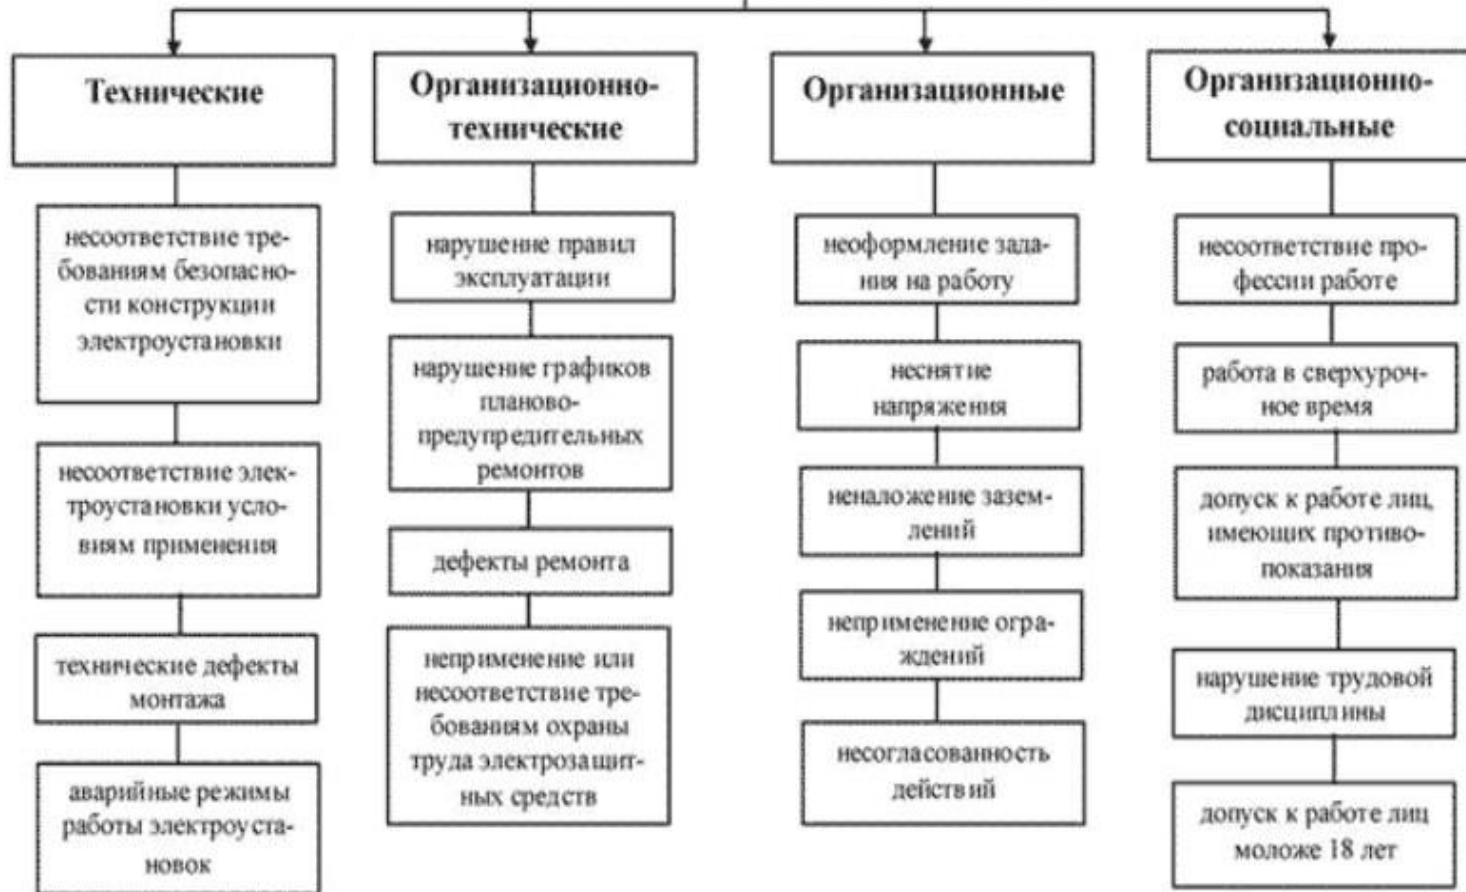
Технические

несоответствие требованиям безопасности конструкции электроустановки

несоответствие электроустановки условиям применения

технические дефекты монтажа

аварийные режимы работы электроустановок

Организационно-технические

нарушение правил эксплуатации

нарушение графиков планово-предупредительных ремонтов

дефекты ремонта

неприменение или несоответствие требованиям охраны труда электрозащитных средств

Организационные

неоформление задания на работу

неснятие напряжения

неналожение заземлений

неприменение ограждений

несогласованность действий

Организационно-социальные

несоответствие профессии работе

работа в сверхурочное время

допуск к работе лиц, имеющих противопоказания

нарушение трудовой дисциплины

допуск к работе лиц моложе 18 лет